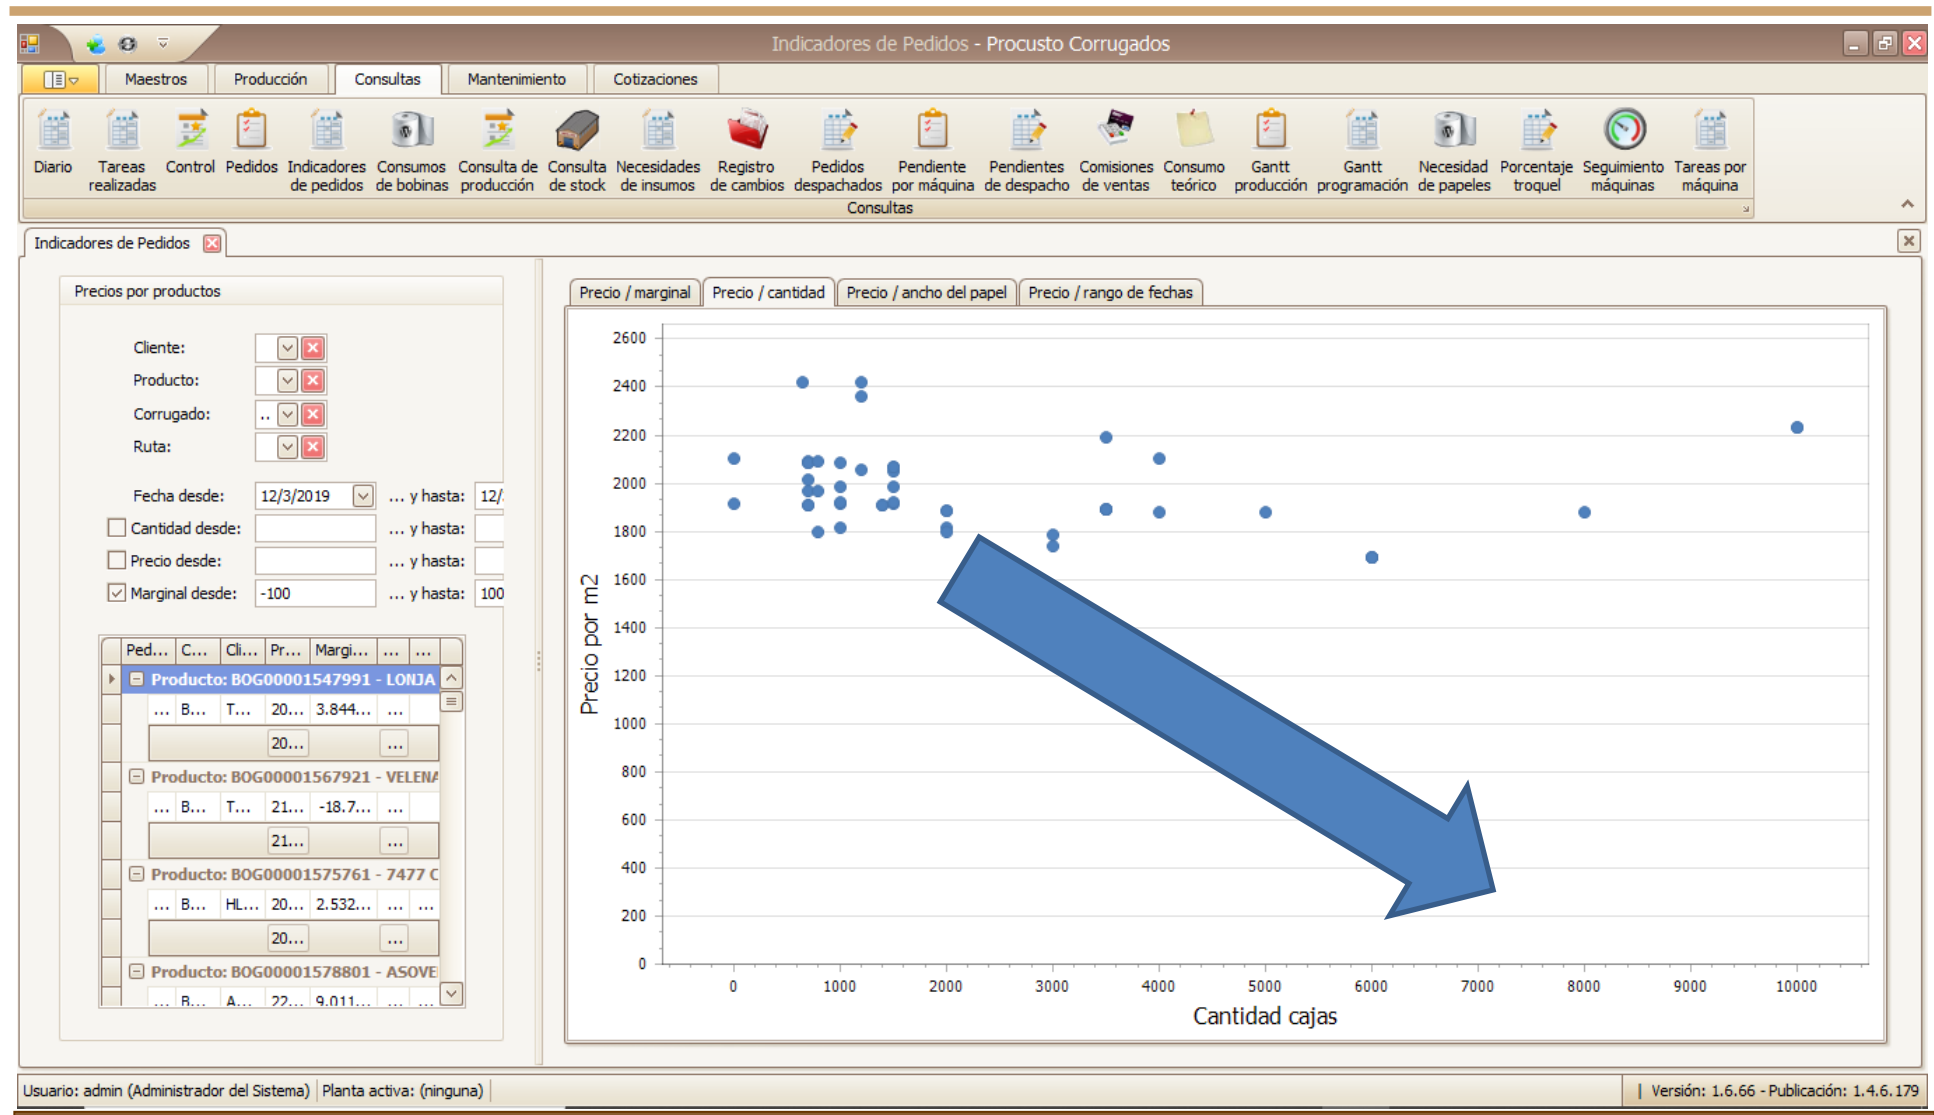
Indicadores de Pedidos - Procusto Corrugados

Maestros | Producción | Consultas | Mantenimiento | Cotizaciones

Diario | Tareas realizadas | Control | Pedidos | Indicadores de pedidos | Consumos de bobinas | Consulta de producción | Consulta de stock | Necesidades de insumos | Registro de cambios | Pedidos despachados | Pendiente por máquina | Pendientes de despacho | Comisiones de ventas | Consumo teórico | Gantt producción | Gantt programación | Necesidad de papeles | Porcentaje troquel | Seguimiento máquinas | Tareas por máquina

Consultas

Indicadores de Pedidos

Precios por productos

Cliente:
Producto:
Corrugado: ..
Ruta:

Fecha desde: 12/3/2019 ... y hasta: 12/
Cantidad desde: ... y hasta:
Precio desde: ... y hasta:
Marginal desde: -100 ... y hasta: 100

| Ped... | C... | Cli... | Pr... | Margi... | ... | ... |
|---|---|---|---|---|---|---|
| Producto: BOG00001547991 - LONJA | | | | | | |
| ... | B... | T... | 20... | 3.844... | ... | |
| | | | 20... | | ... | |
| Producto: BOG00001567921 - VELENA | | | | | | |
| ... | B... | T... | 21... | -18.7... | ... | |
| | | | 21... | | ... | |
| Producto: BOG00001575761 - 7477 C | | | | | | |
| ... | B... | HL... | 20... | 2.532... | ... | ... |
| | | | 20... | | ... | |
| Producto: BOG00001578801 - ASOVE | | | | | | |
| ... | B... | A... | 22... | 9.011... | ... | ... |

Precio / marginal | Precio / cantidad | Precio / ancho del papel | Precio / rango de fechas

2600
2400
2200
2000
1800
1600
1400
1200
1000
800
600
400
200
0

Precio por m2

0 1000 2000 3000 4000 5000 6000 7000 8000 9000 10000

Cantidad cajas

Usuario: admin (Administrador del Sistema) | Planta activa: (ninguna) | Versión: 1.6.66 - Publicación: 1.4.6.179